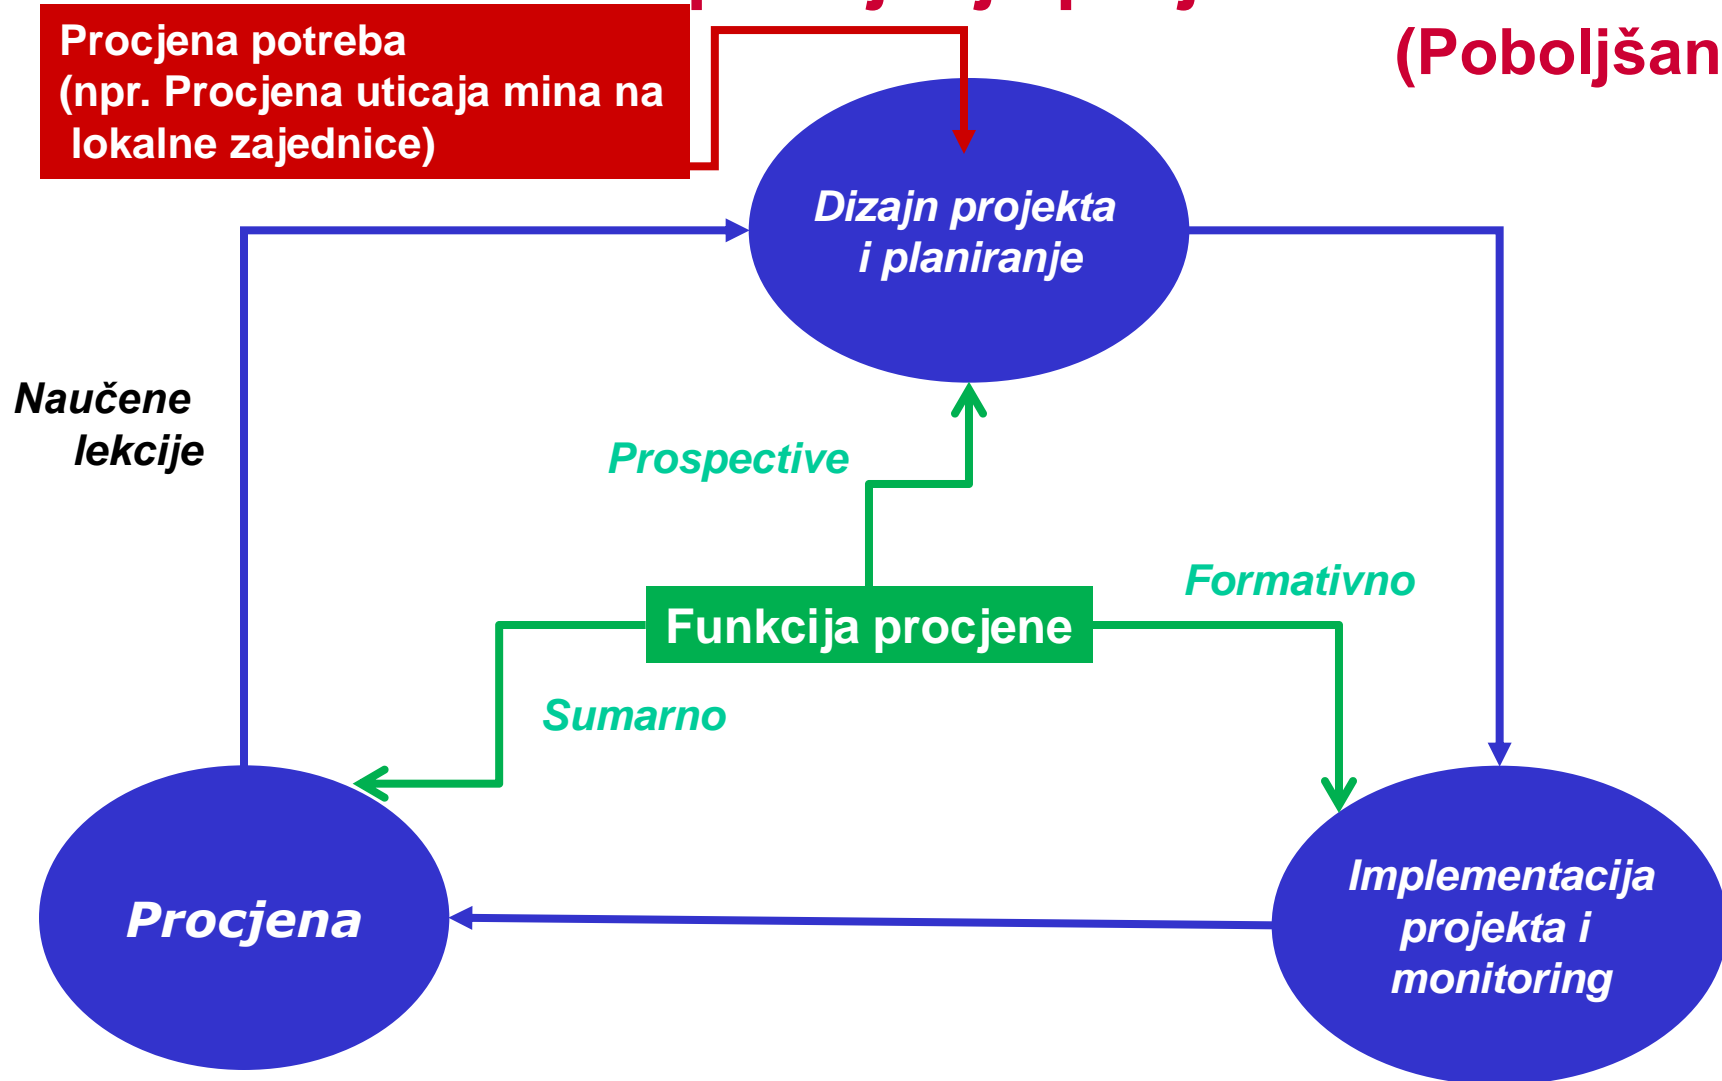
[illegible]

(Poboljšan

Procjena potreba (npr. Procjena uticaja mina na lokalne zajednice)

Dizajn projekta i planiranje

Naučene lekcije

Prospective

Formativno

Funkcija procjene

Sumarno

Procjena

Implementacija projekta i monitoring